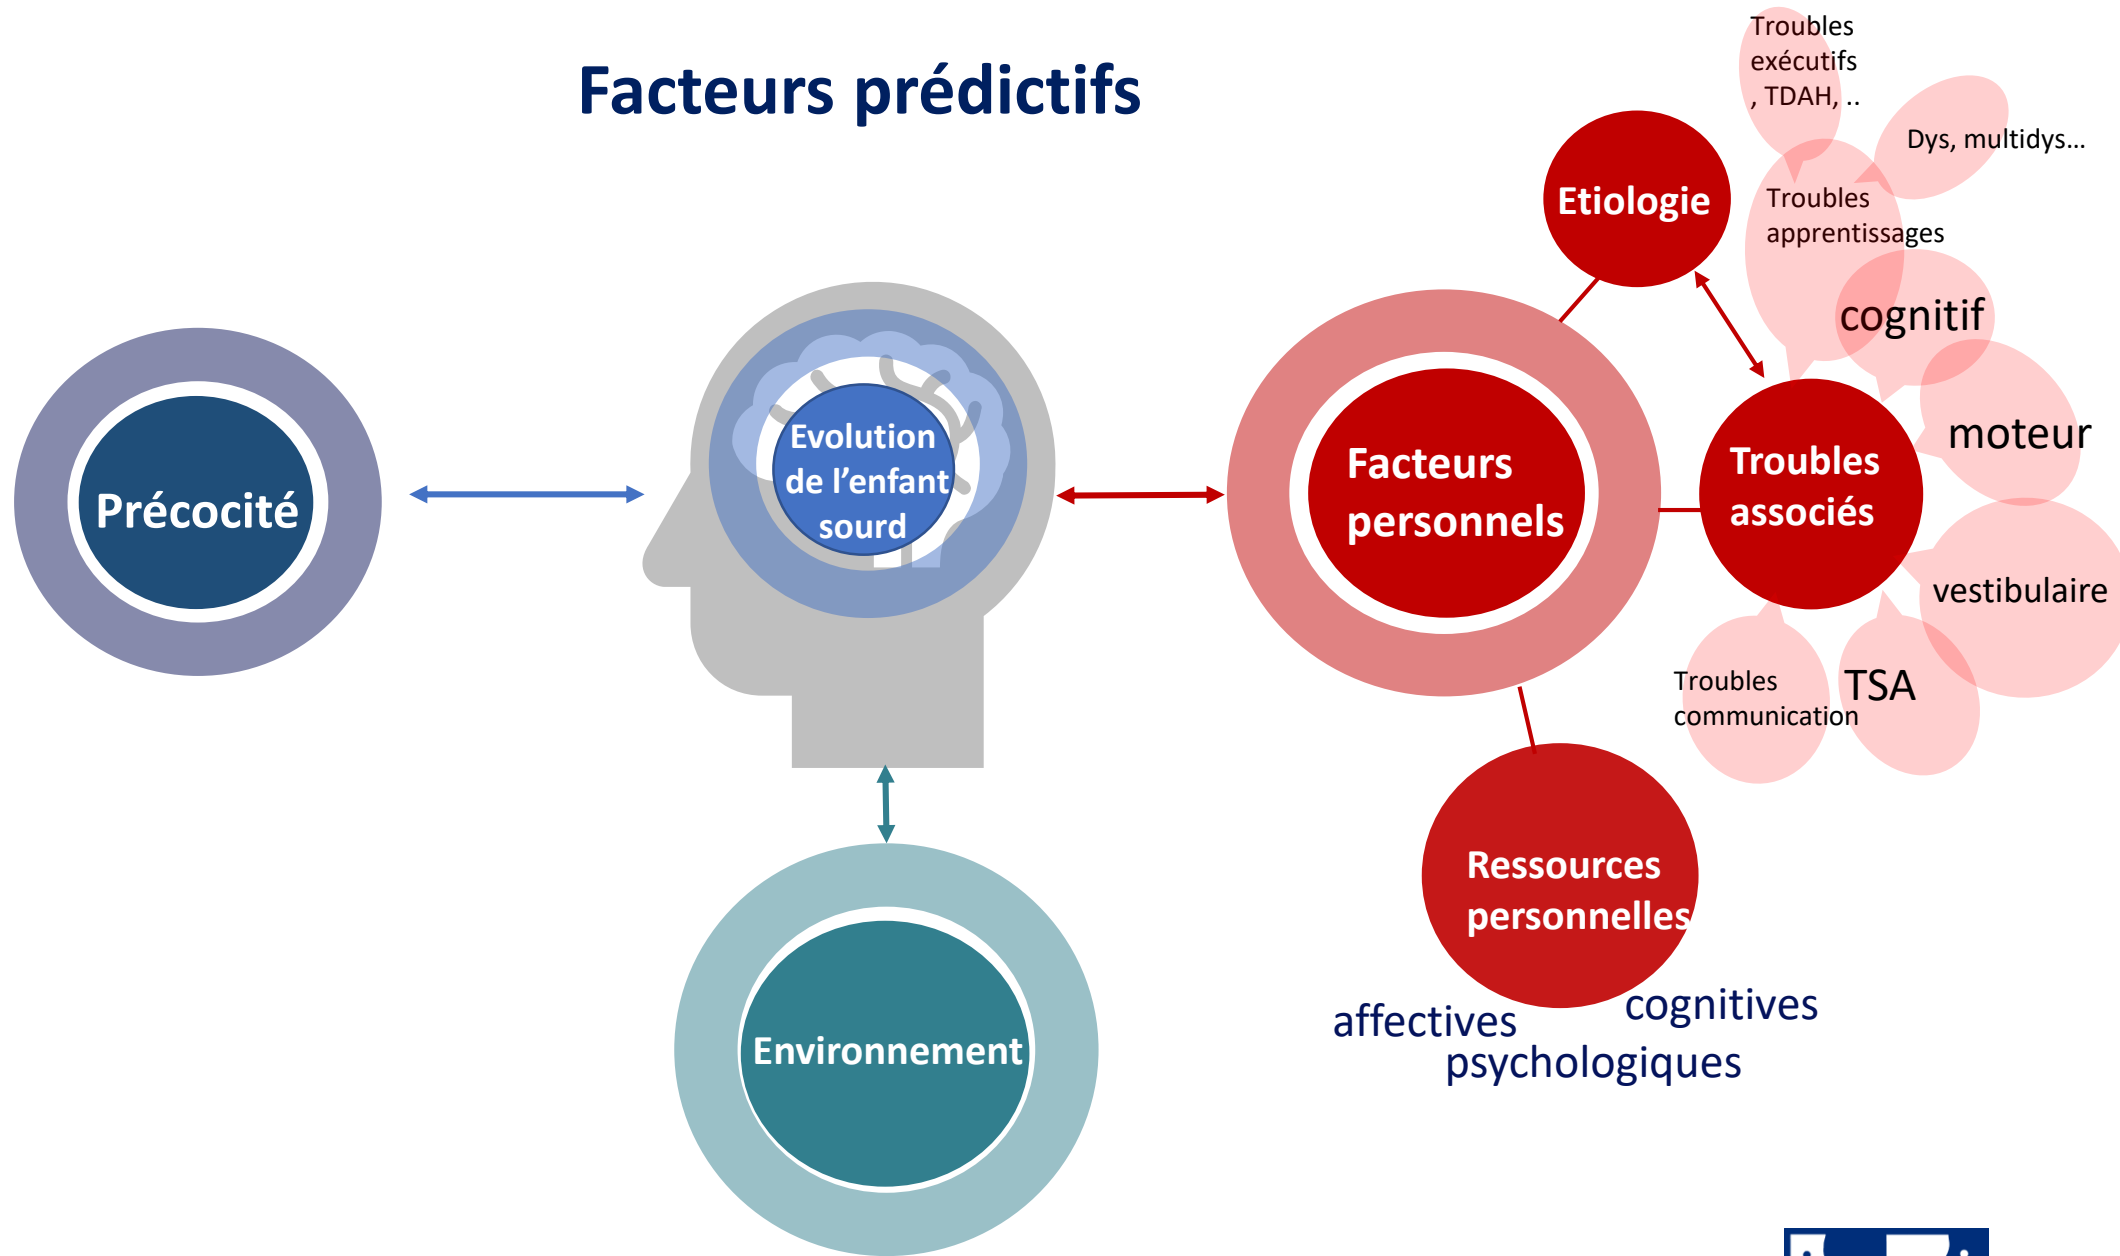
Facteurs prédictifs

Précocité

Evolution de l'enfant sourd

Environnement

Facteurs personnels

Etiologie

Troubles exécutifs , TDAH, ..

Dys, multidys…

Troubles apprentissages

cognitif

moteur

Troubles associés

vestibulaire

Troubles communication

TSA

Ressources personnelles

affectives

cognitives

psychologiques